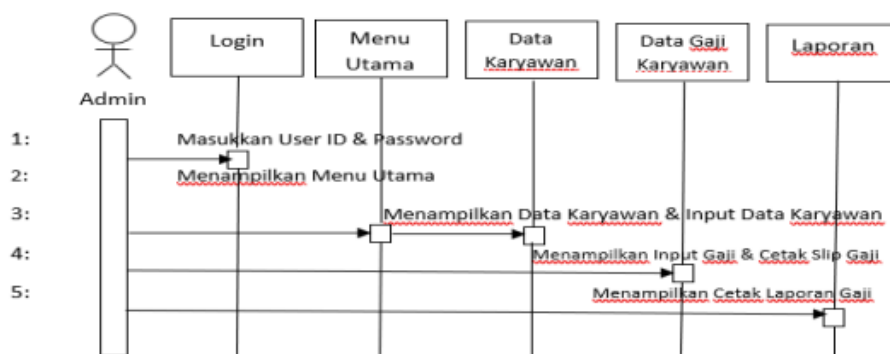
Admin

Login

Menu Utama

Data Karyawan

Data Gaji Karyawan

Laporan

1: Masukkan User ID & Password

2: Menampilkan Menu Utama

3: Menampilkan Data Karyawan & Input Data Karyawan

4: Menampilkan Input Gaji & Cetak Slip Gaji

5: Menampilkan Cetak Laporan Gaji